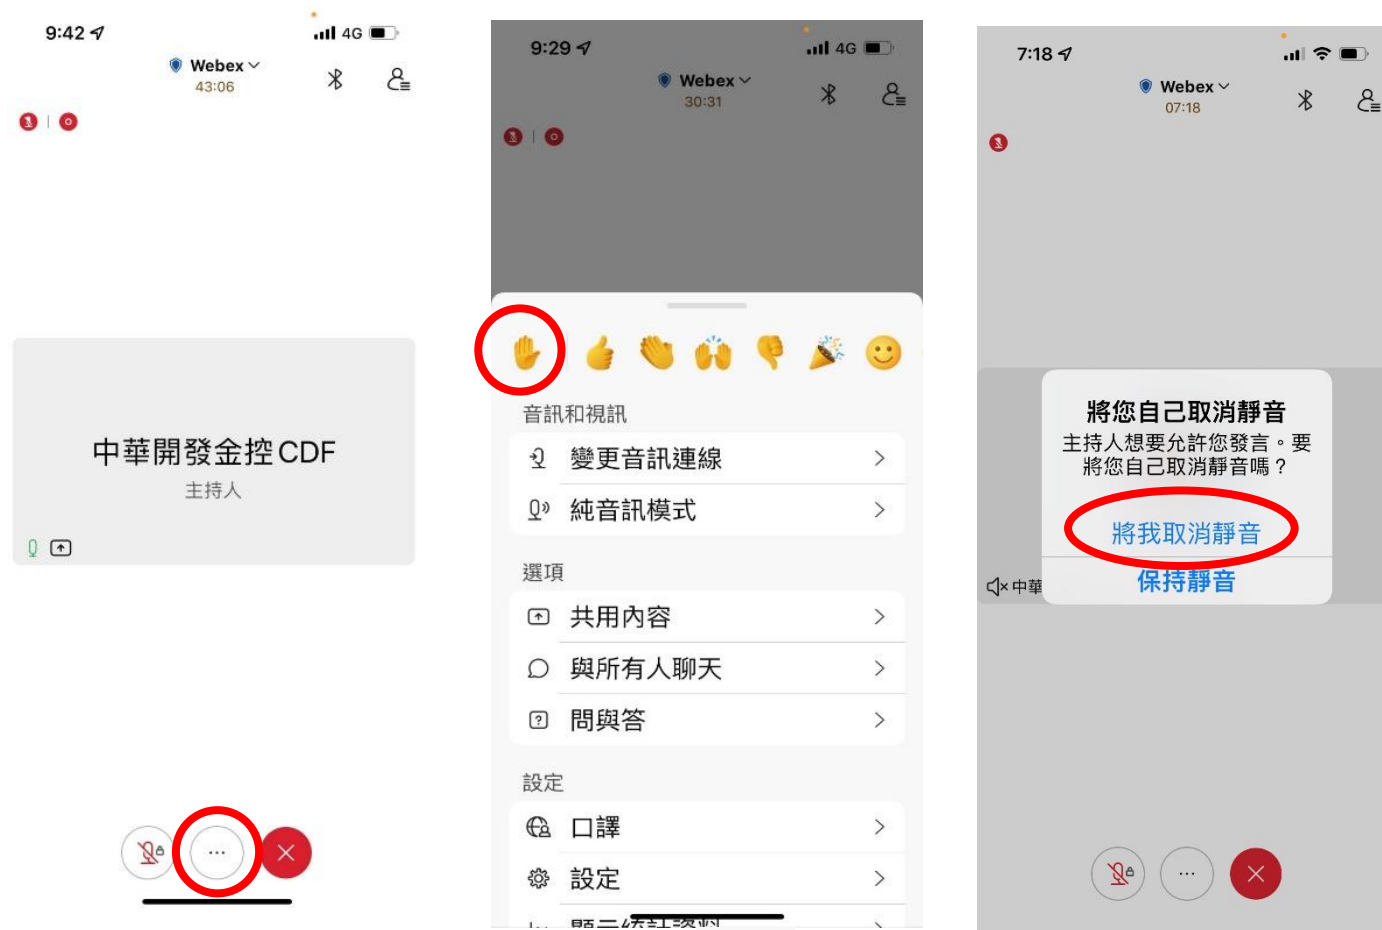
9:42
4G
Webex
43:06

中華開發金控CDF
主持人

9:29
4G
Webex
30:31

音訊和視訊
變更音訊連線
純音訊模式
選項
共用內容
與所有人聊天
問與答
設定
口譯
設定
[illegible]

7:18
Webex
07:18

將您自己取消靜音
主持人想要允許您發言。要將您自己取消靜音嗎？
將我取消靜音
保持靜音
中華